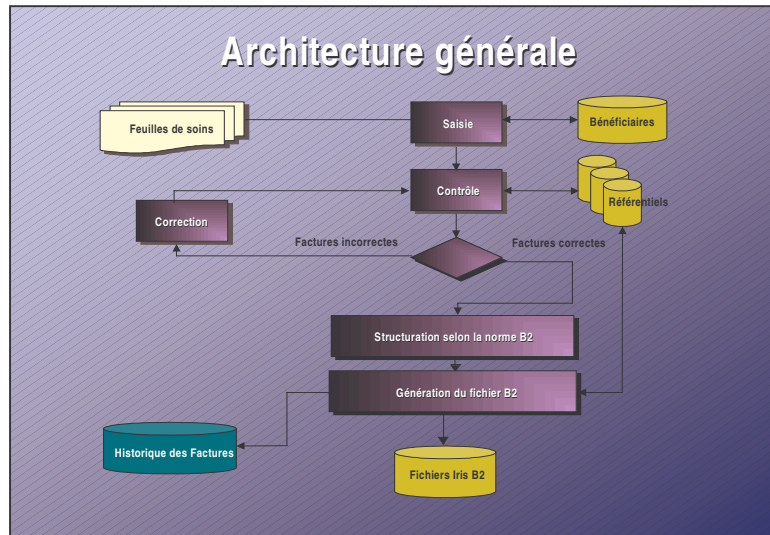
Architecture générale

Feuilles de soins

Saisie

Bénéficiaires

Contrôle

Référentiels

Correction

Factures incorrectes

Factures correctes

Structuration selon la norme B2

Génération du fichier B2

Historique des Factures

Fichiers Iris B2